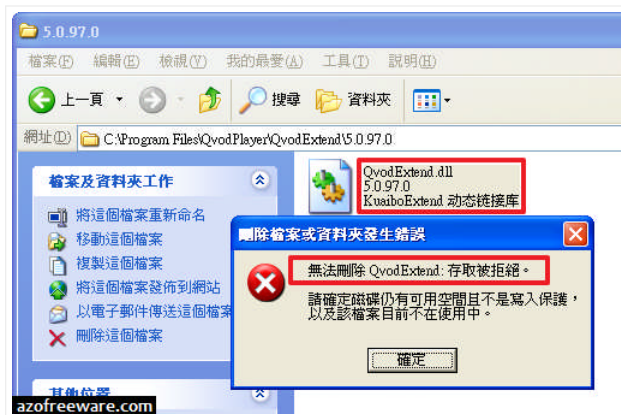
5.0.97.0

檔案(F) 編輯(E) 檢視(V) 我的最愛(A) 工具(T) 說明(H)

上一頁 搜尋 資料夾

網址(D) C:\Program Files\QvodPlayer\QvodExtend\5.0.97.0

檔案及資料夾工作

將這個檔案重新命名
移動這個檔案
複製這個檔案
將這個檔案發佈到網站
以電子郵件傳送這個檔案
刪除這個檔案

其他位置

QvodExtend.dll
5.0.97.0
KuaiboExtend 动态链接库

刪除檔案或資料夾發生錯誤

無法刪除 QvodExtend: 存取被拒絕。

請確定磁碟仍有可用空間且不是寫入保護，以及該檔案目前不在使用中。

確定

azofreeware.com